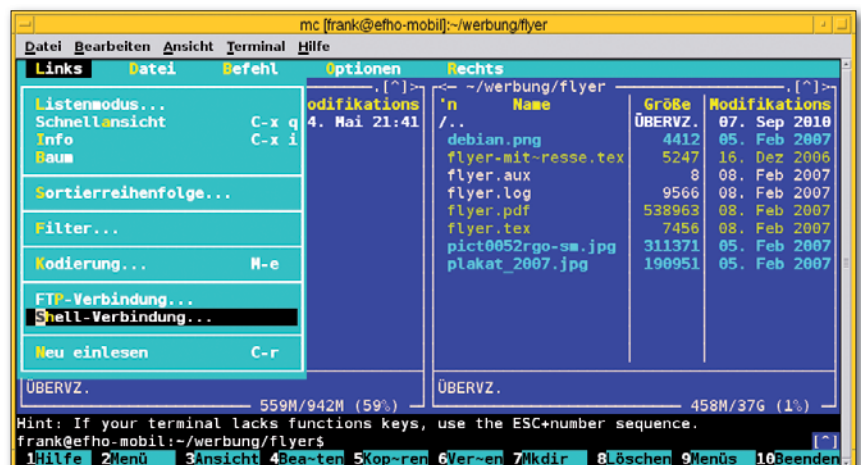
mc [frank@efho-mobil]:~/werbung/flyer

Datei Bearbeiten Ansicht Terminal Hilfe

Links Datei Befehl Optionen Rechts

Listenmodus...
Schnellansicht C-x q
Info C-x i
Baum

Sortierreihenfolge...

Filter...

Kodierung... M-e

FTP-Verbindung...
Shell-Verbindung...

Neu einlesen C-r

.[^]
odifikations
4. Mai 21:41

ÜBERVZ.
559M/942M (59%)

~/werbung/flyer .[^]

| 'n Name | Größe | Modifikations |
|---|---|---|
| /.. | ÜBERVZ. | 07. Sep 2010 |
| debian.png | 4412 | 05. Feb 2007 |
| flyer-mit~resse.tex | 5247 | 16. Dez 2006 |
| flyer.aux | 8 | 08. Feb 2007 |
| flyer.log | 9566 | 08. Feb 2007 |
| flyer.pdf | 538963 | 08. Feb 2007 |
| flyer.tex | 7456 | 08. Feb 2007 |
| pict0052rgo-sm.jpg | 311371 | 05. Feb 2007 |
| plakat_2007.jpg | 190951 | 05. Feb 2007 |

ÜBERVZ.
458M/37G (1%)

Hint: If your terminal lacks functions keys, use the ESC+number sequence.
frank@efho-mobil:~/werbung/flyer$ [^]
1Hilfe 2Menü 3Ansicht 4Bea~ten 5Kop~ren 6Ver~en 7Mkdir 8Löschen 9Menüs 10Beenden